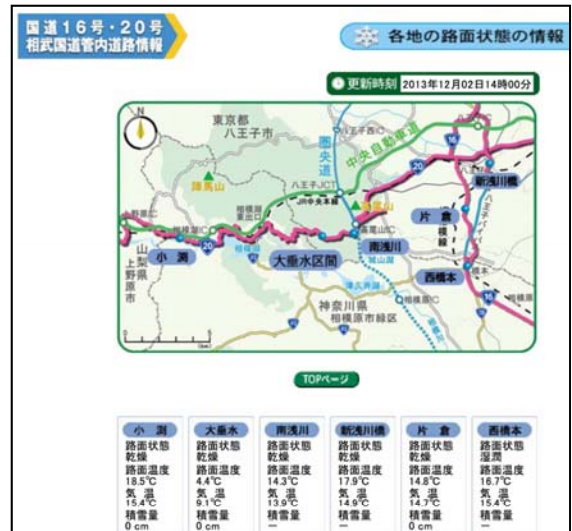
国道16号・20号
相武国道管内道路情報

各地の路面状態の情報

更新時刻 2013年12月02日14時00分

N

東京都
八王子市

圏央道

中央自動車道

陣馬山

八王子JCT

相模湖IC

16

20

山梨県上野原市

小渕

大垂水区間

南浅川

新浅川橋

片倉

西橋本

神奈川県
相模原市緑区

TOPページ

| 小渕 | 大垂水 | 南浅川 | 新浅川橋 | 片倉 | 西橋本 |
|---|---|---|---|---|---|
| 路面状態 乾燥 | 路面状態 乾燥 | 路面状態 乾燥 | 路面状態 乾燥 | 路面状態 乾燥 | 路面状態 湿潤 |
| 路面温度 18.5℃ | 路面温度 4.4℃ | 路面温度 14.3℃ | 路面温度 17.9℃ | 路面温度 14.8℃ | 路面温度 16.7℃ |
| 気温 15.4℃ | 気温 9.1℃ | 気温 13.9℃ | 気温 14.9℃ | 気温 14.7℃ | 気温 15.4℃ |
| 積雪量 0 cm | 積雪量 0 cm | 積雪量 — | 積雪量 — | 積雪量 0 cm | 積雪量 — |